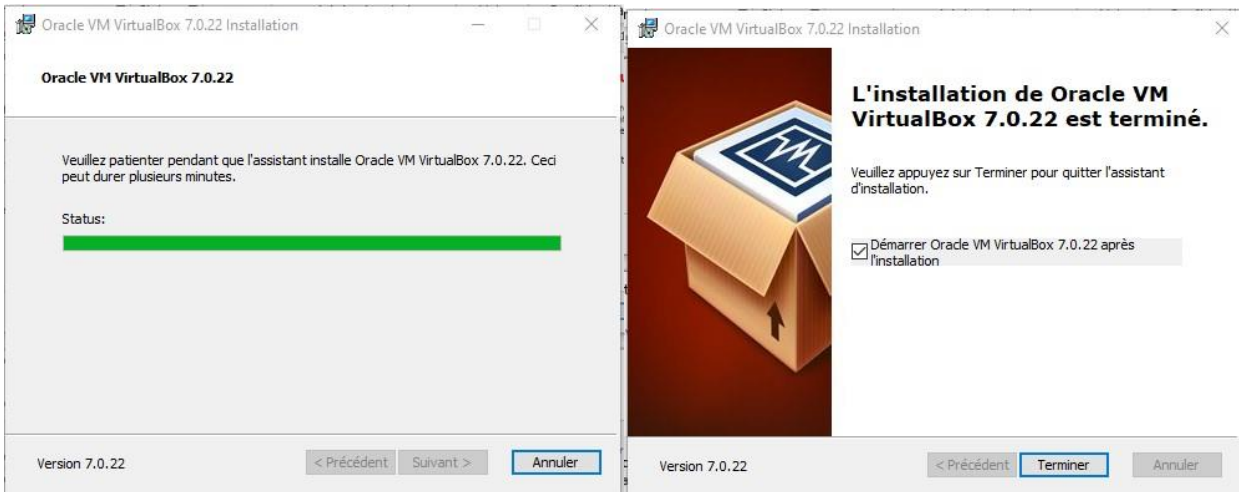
Oracle VM VirtualBox 7.0.22 Installation

Oracle VM VirtualBox 7.0.22

Veuillez patienter pendant que l'assistant installe Oracle VM VirtualBox 7.0.22. Ceci peut durer plusieurs minutes.

Status:

Version 7.0.22

< Précédent Suivant > Annuler

Oracle VM VirtualBox 7.0.22 Installation

L'installation de Oracle VM VirtualBox 7.0.22 est terminé.

Veuillez appuyez sur Terminer pour quitter l'assistant d'installation.

Démarrer Oracle VM VirtualBox 7.0.22 après l'installation

Version 7.0.22

< Précédent Terminer Annuler